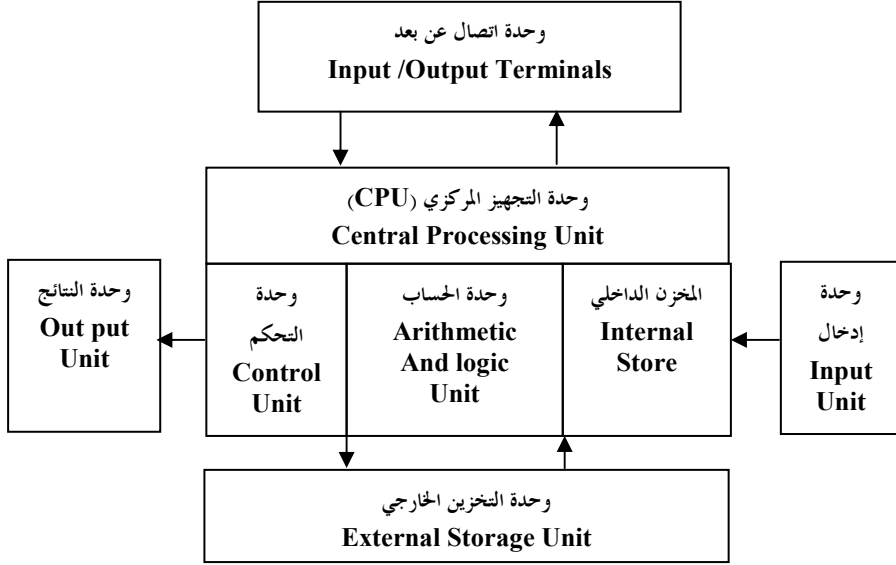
وحدة اتصال عن بعد
Input /Output Terminals

وحدة التجهيز المركزي (CPU)
Central Processing Unit

وحدة النتائج
Out put Unit

وحدة التحكم
Control Unit

وحدة الحساب
Arithmetic And logic Unit

المخزن الداخلي
Internal Store

وحدة إدخال
Input Unit

وحدة التخزين الخارجي
External Storage Unit